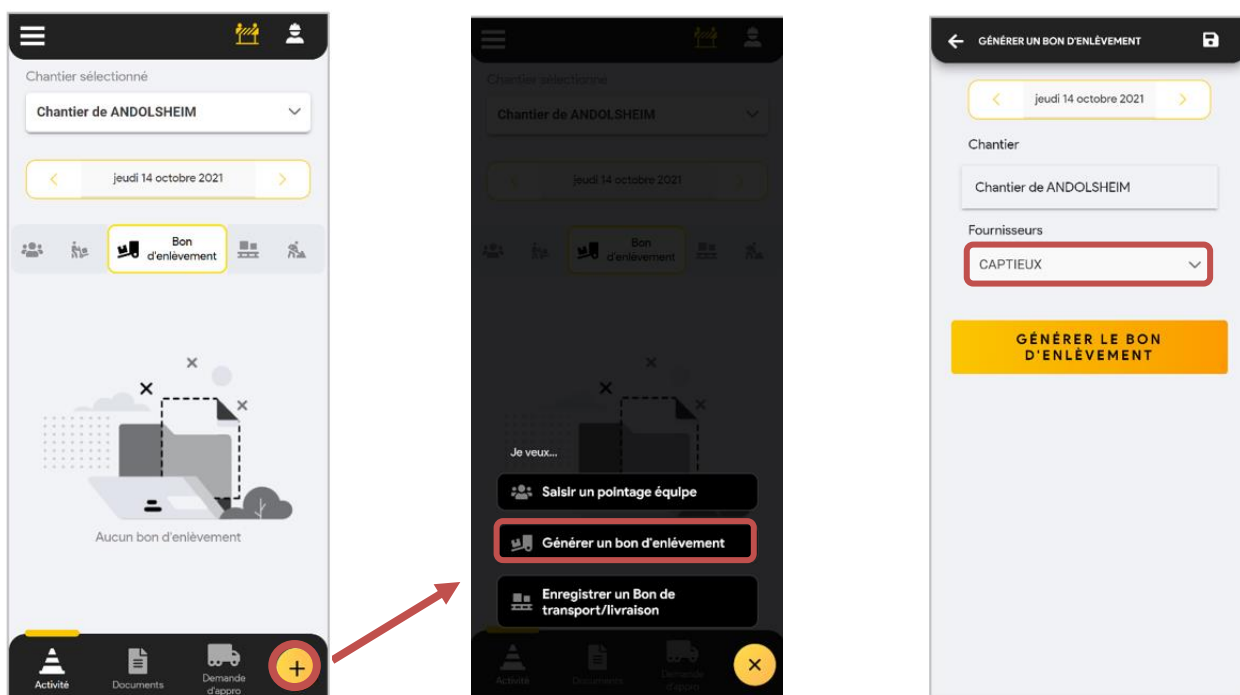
Chantier sélectionné

Chantier de ANDOLSHEIM

jeudi 14 octobre 2021

Bon d'enlèvement

Aucun bon d'enlèvement

Activité
Documents
Demande d'appro

Chantier sélectionné

Chantier de ANDOLSHEIM

jeudi 14 octobre 2021

Bon d'enlèvement

Je veux...

Saisir un pointage équipe

Générer un bon d'enlèvement

Enregistrer un Bon de transport/livraison

Activité
Documents
Demande d'appro

GÉNÉRER UN BON D'ENLÈVEMENT

jeudi 14 octobre 2021

Chantier

Chantier de ANDOLSHEIM

Fournisseurs

CAPTIEUX

GÉNÉRER LE BON D'ENLÈVEMENT